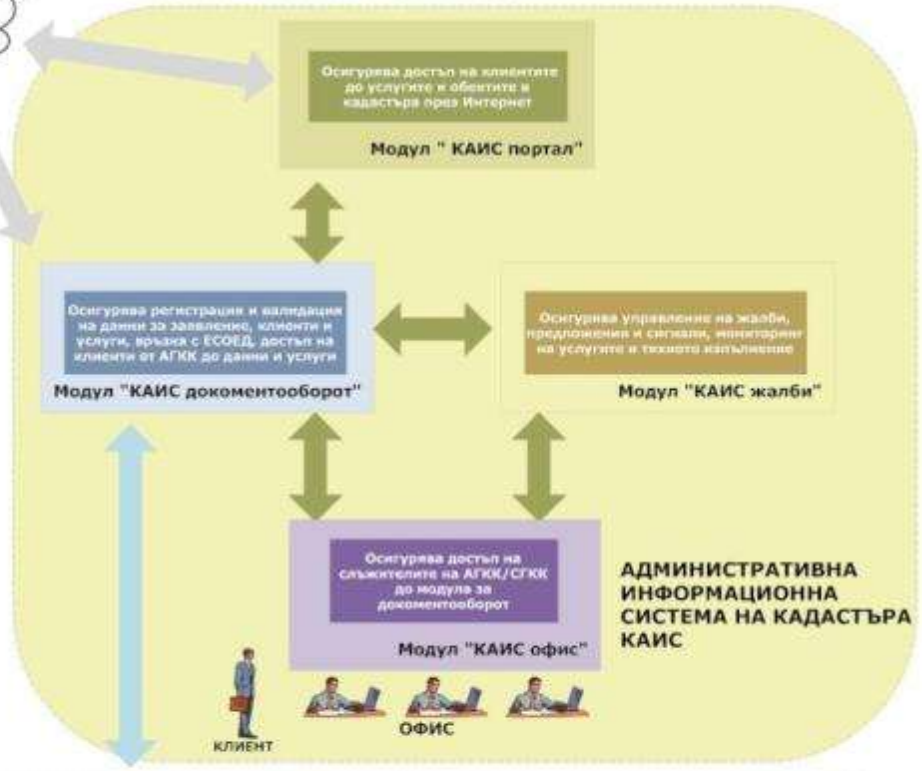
Осигурява достъп на клиентите до услугите и обектите в кадастъра през Интернет

Модул " КАИС портал"

Осигурява регистрация и валидация на данни за заявление, клиенти и услуги, връзка с ЕСОЕД, достъп на клиенти от АГКК до данни и услуги

Модул "КАИС докоментооборот"

Осигурява управление на жалби, предложения и сигнали, мониторинг на услугите и тяхното изпълнение

Модул "КАИС жалби"

Осигурява достъп на служителите на АГКК/СГКК до модула за документооборот

Модул "КАИС офис"

АДМИНИСТРАТИВНА ИНФОРМАЦИОННА СИСТЕМА НА КАДАСТЪРА КАИС

КЛИЕНТ

ОФИС